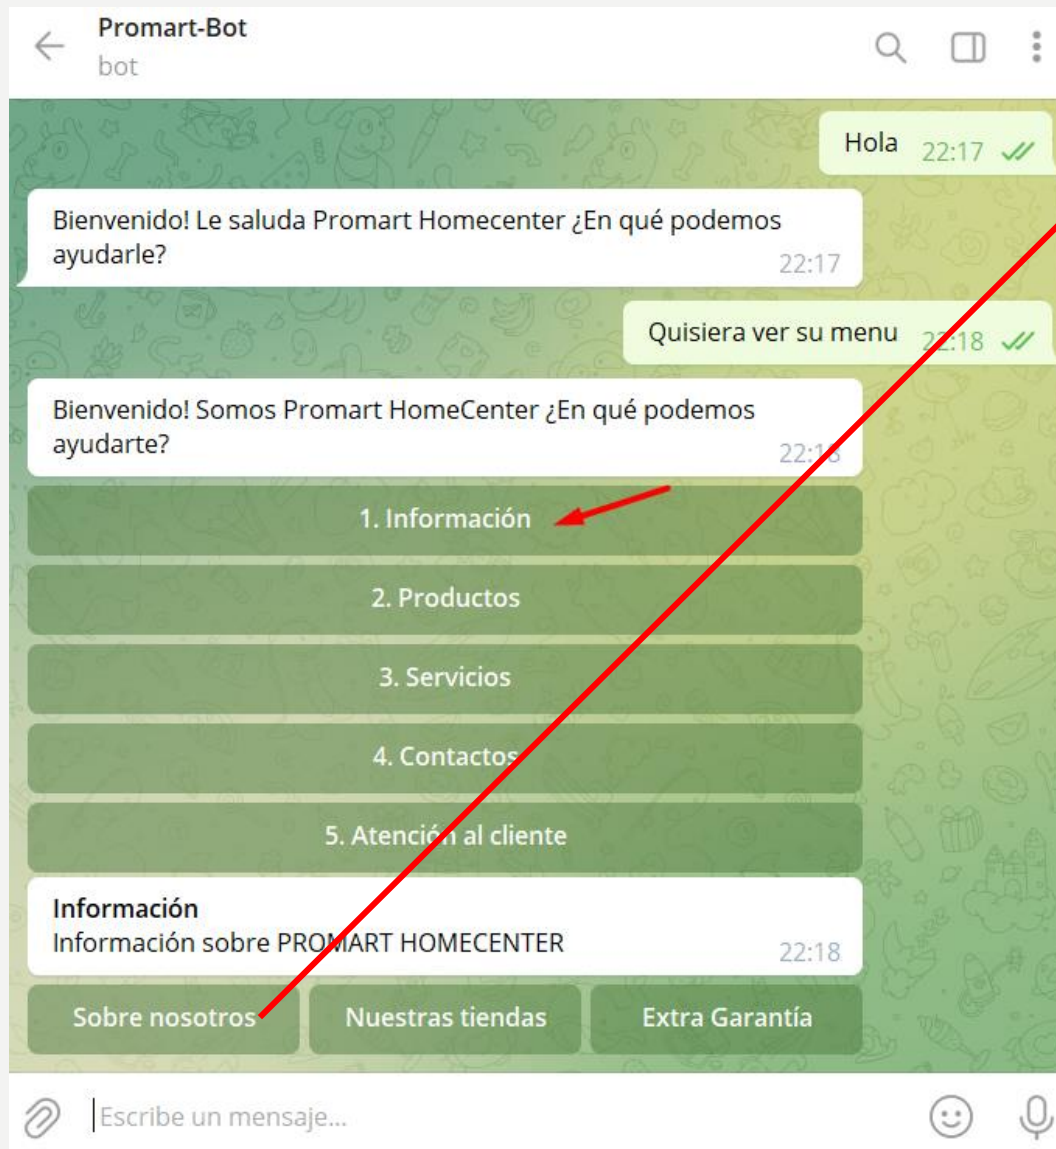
Promart-Bot
bot

Hola 22:17

Bienvenido! Le saluda Promart Homecenter ¿En qué podemos ayudarle? 22:17

Quisiera ver su menu 22:18

Bienvenido! Somos Promart HomeCenter ¿En qué podemos ayudarte? 22:18

1. Información

2. Productos

3. Servicios

4. Contactos

5. Atención al cliente

Información
Información sobre PROMART HOMECENTER 22:18

Sobre nosotros

Nuestras tiendas

Extra Garantía

Escribe un mensaje...